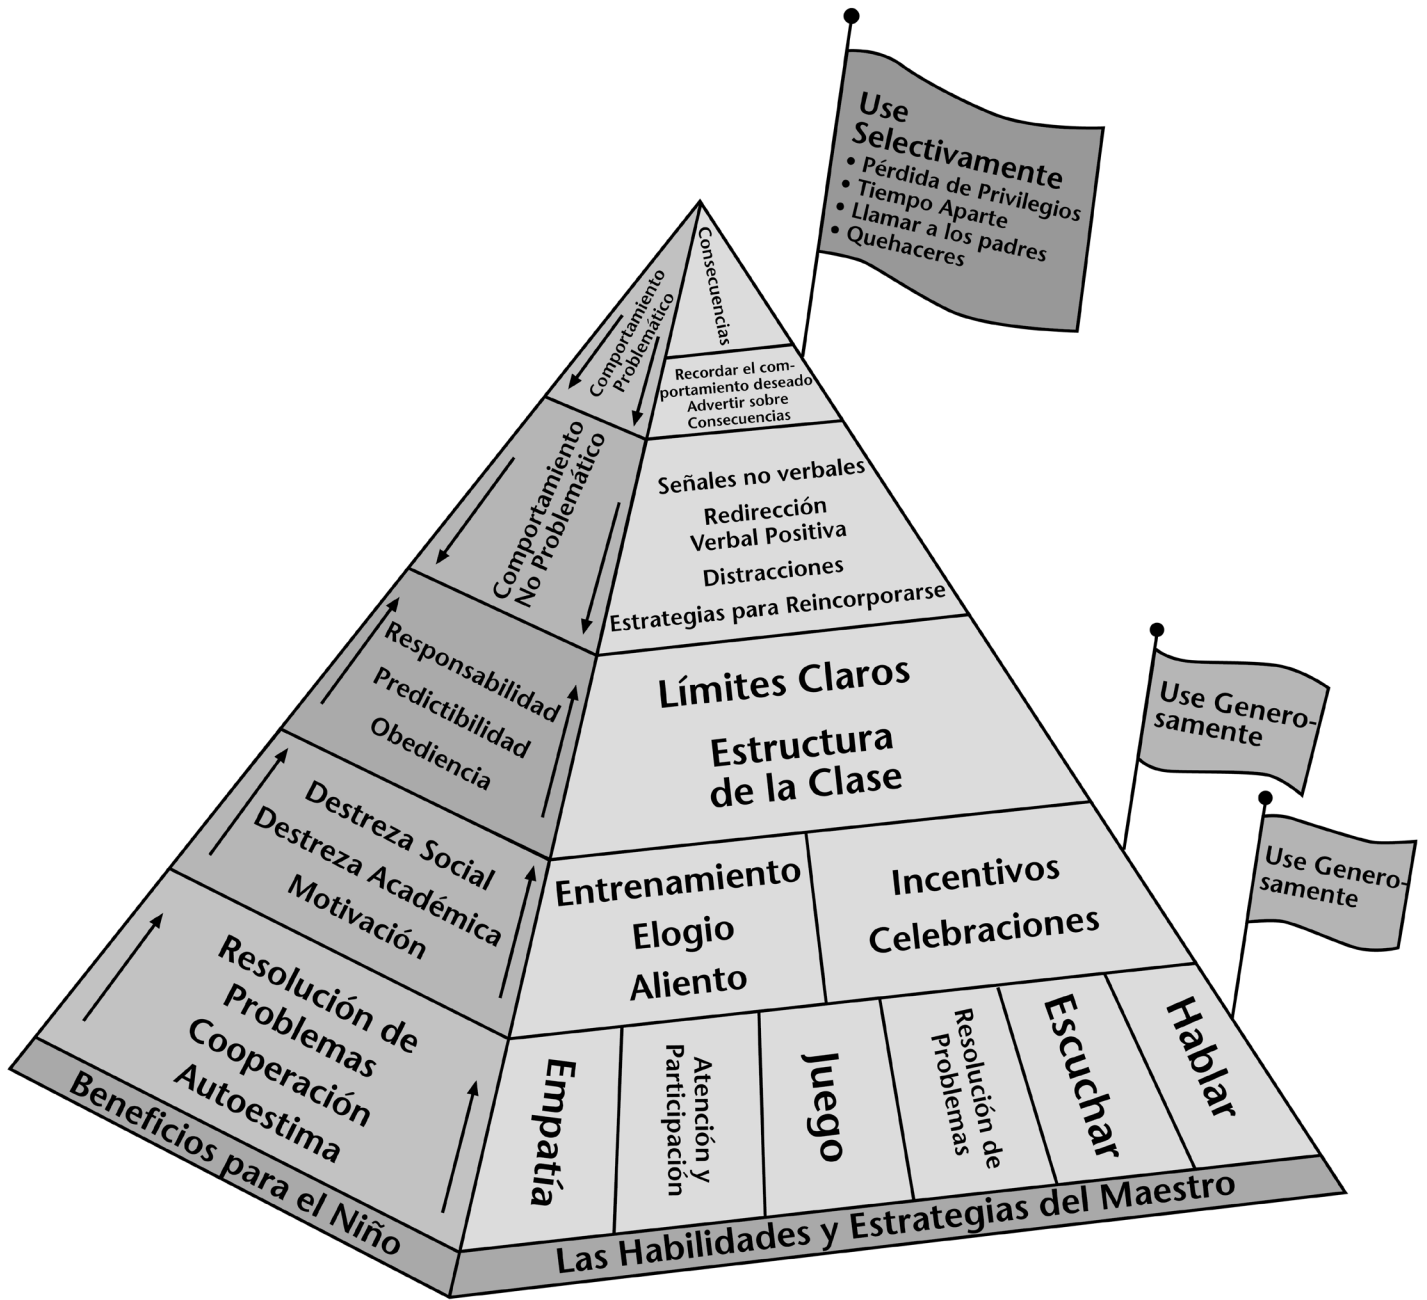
Use Selectivamente
• Pérdida de Privilegios
• Tiempo Aparte
• Llamar a los padres
• Quehaceres

Comportamiento Problemático

Consecuencias

Recordar el comportamiento deseado
Advertir sobre Consecuencias

Comportamiento No Problemático

Señales no verbales
Redirección Verbal Positiva
Distracciones
Estrategias para Reincorporarse

Responsabilidad
Predictibilidad
Obediencia

Límites Claros
Estructura de la Clase

Use Generosamente

Destreza Social
Destreza Académica
Motivación

Entrenamiento
Elogio
Aliento

Incentivos
Celebraciones

Use Generosamente

Resolución de Problemas
Cooperación
Autoestima

Empatía

Atención y Participación

Juego

Resolución de Problemas

Escuchar

Hablar

Beneficios para el Niño

Las Habilidades y Estrategias del Maestro